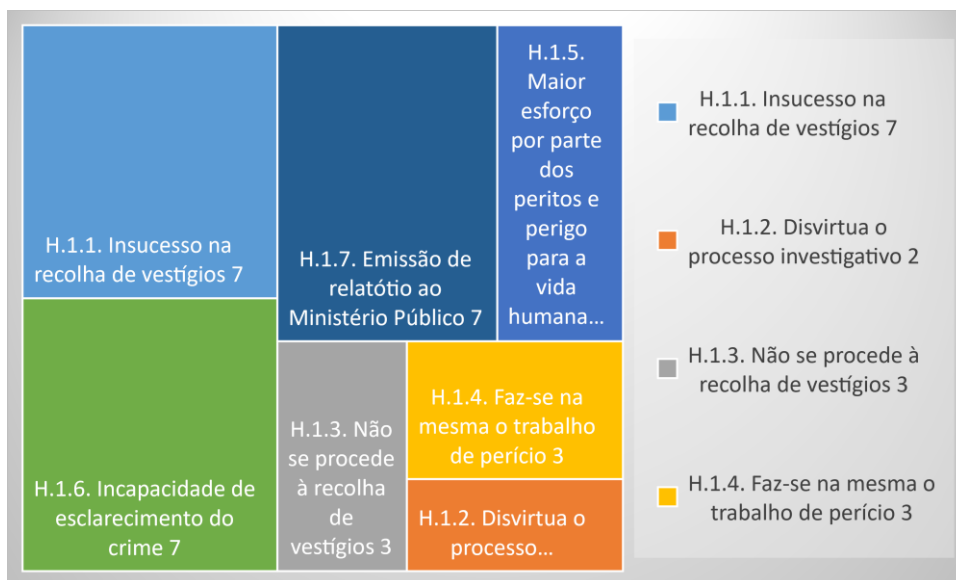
H.1.1. Insucesso na recolha de vestígios 7

H.1.7. Emissão de relatótio ao Ministério Público 7

H.1.5. Maior esforço por parte dos peritos e perigo para a vida humana...

H.1.6. Incapacidade de esclarecimento do crime 7

H.1.3. Não se procede à recolha de vestígios 3

H.1.4. Faz-se na mesma o trabalho de perício 3

H.1.2. Disvirtua o processo...

H.1.1. Insucesso na recolha de vestígios 7

H.1.2. Disvirtua o processo investigativo 2

H.1.3. Não se procede à recolha de vestígios 3

H.1.4. Faz-se na mesma o trabalho de perício 3